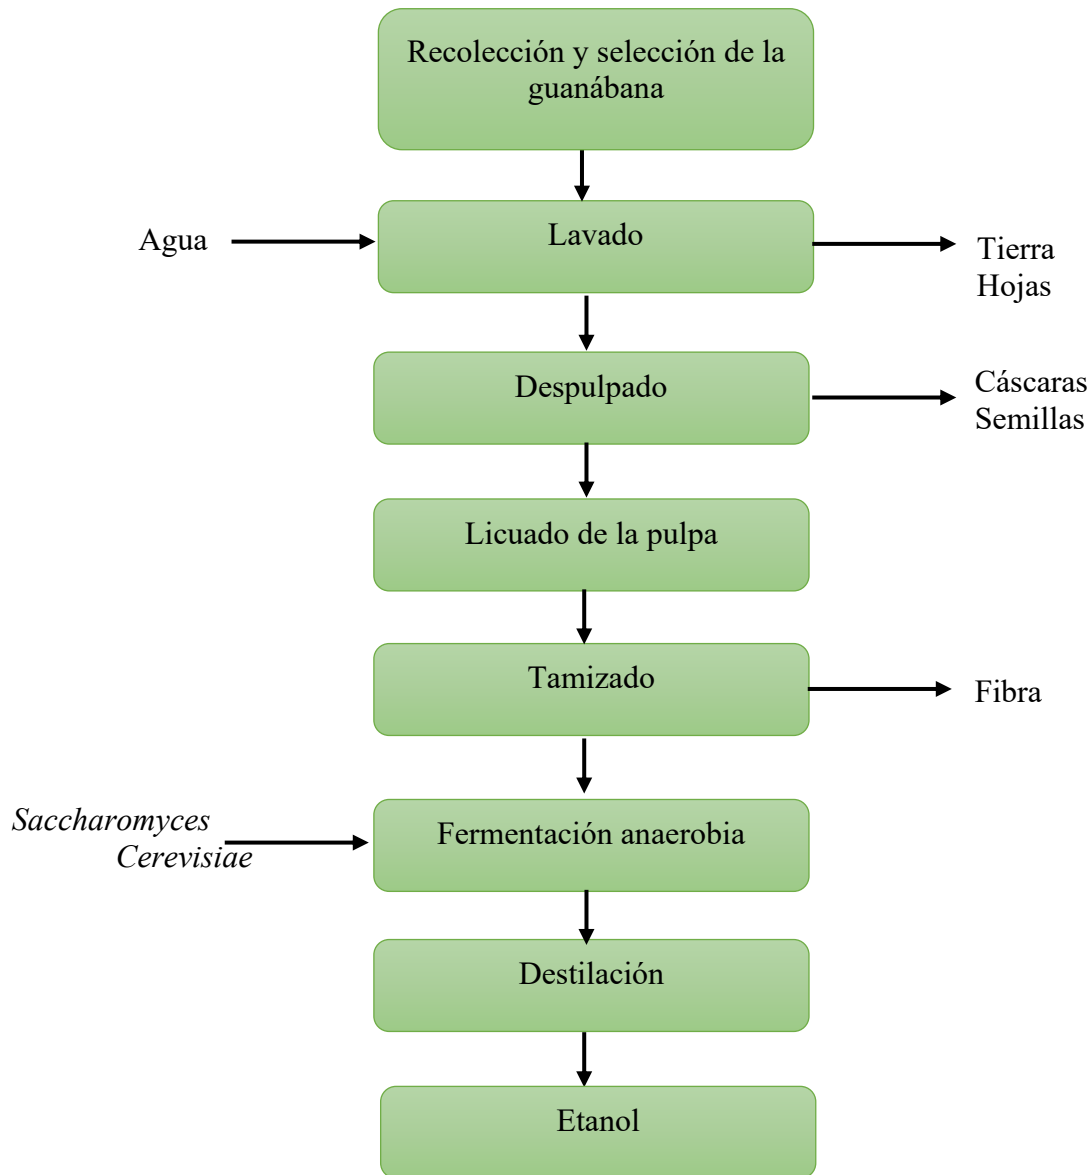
Recolección y selección de la guanábana

Agua

Lavado

Tierra
Hojas

Despulpado

Cáscaras
Semillas

Licuado de la pulpa

Tamizado

Fibra

Saccharomyces Cerevisiae

Fermentación anaerobia

Destilación

Etanol